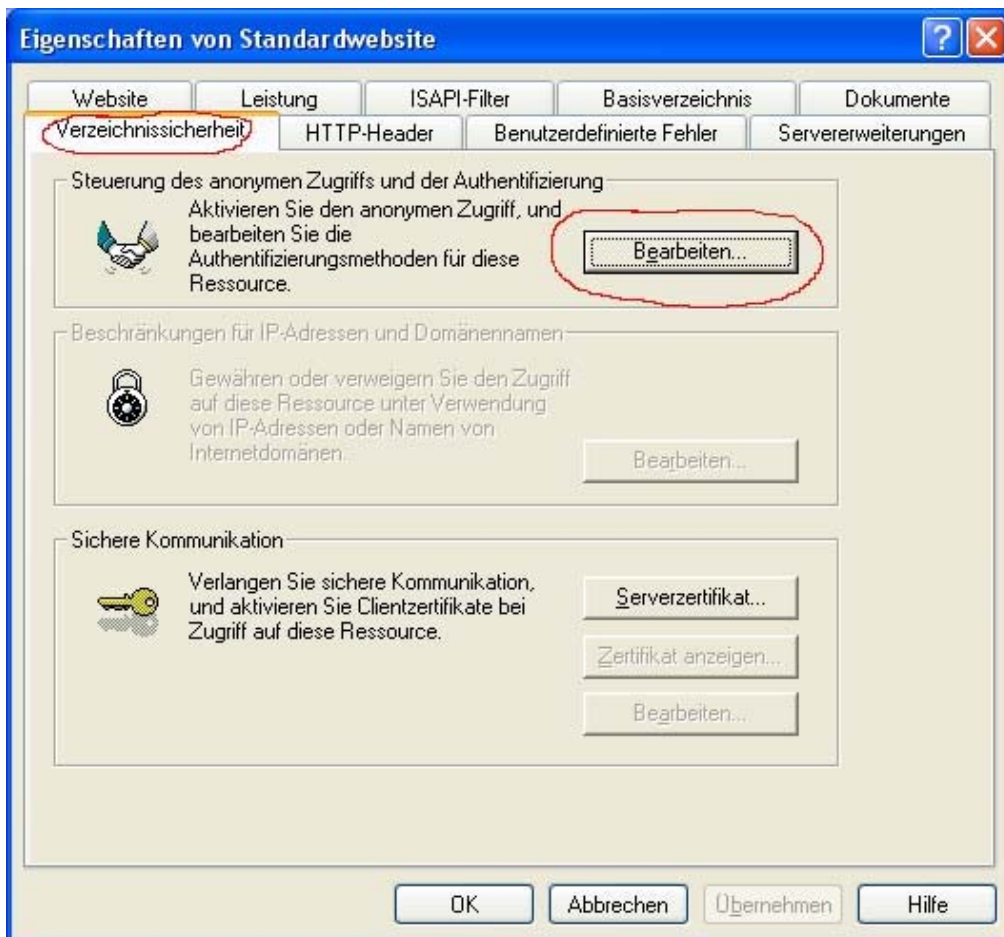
Eigenschaften von Standardwebsite

Website | Leistung | ISAPI-Filter | Basisverzeichnis | Dokumente
Verzeichnissicherheit | HTTP-Header | Benutzerdefinierte Fehler | Servererweiterungen

Steuerung des anonymen Zugriffs und der Authentifizierung

Aktivieren Sie den anonymen Zugriff, und bearbeiten Sie die Authentifizierungsmethoden für diese Ressource.

Bearbeiten...

Beschränkungen für IP-Adressen und Domänennamen

Gewähren oder verweigern Sie den Zugriff auf diese Ressource unter Verwendung von IP-Adressen oder Namen von Internetdomänen.

Bearbeiten...

Sichere Kommunikation

Verlangen Sie sichere Kommunikation, und aktivieren Sie Clientzertifikate bei Zugriff auf diese Ressource.

Serverzertifikat...

Zertifikat anzeigen...

Bearbeiten...

OK | Abbrechen | Übernehmen | Hilfe